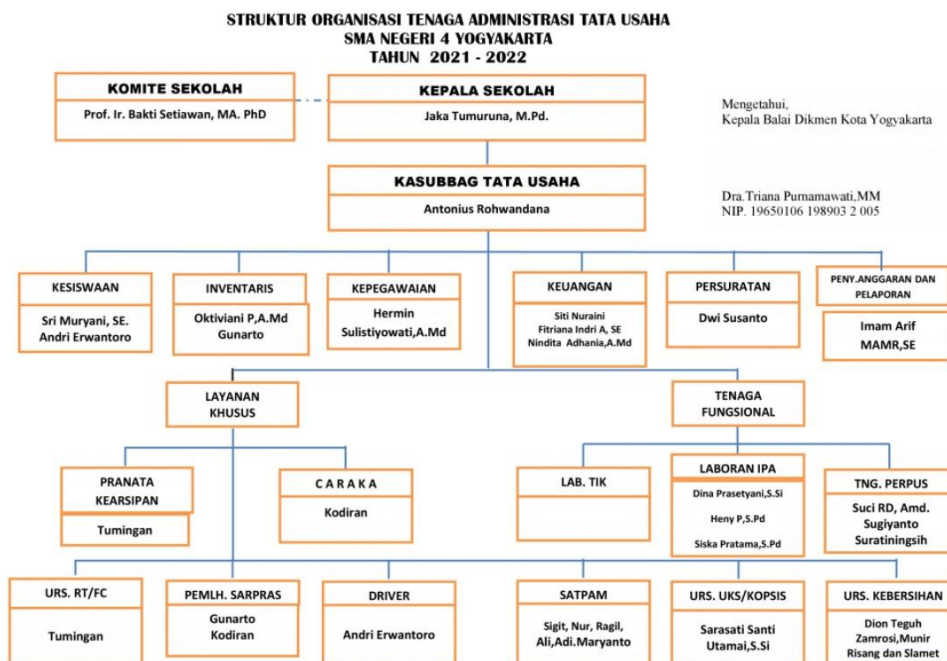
STRUKTUR ORGANISASI TENAGA ADMINISTRASI TATA USAHA
SMA NEGERI 4 YOGYAKARTA
TAHUN 2021 - 2022

KOMITE SEKOLAH
Prof. Ir. Bakti Setiawan, MA. PhD

KEPALA SEKOLAH
Jaka Tumuruna, M.Pd.

Mengetahui,
Kepala Balai Dikmen Kota Yogyakarta

Dra.Triana Purnamawati,MM
NIP. 19650106 198903 2 005

KASUBBAG TATA USAHA
Antonius Rohwandana

KESISWAAN
Sri Muryani, SE.
Andri Erwantoro

INVENTARIS
Oktiviani P,A.Md
Gunarto

KEPEGAWAIAN
Hermin Sulistiyowati,A.Md

KEUANGAN
Siti Nuraini
Fitriana Indri A, SE
Nindita Adhania,A.Md

PERSURATAN
Dwi Susanto

PENY.ANGGARAN DAN PELAPORAN
Imam Arif MAMR,SE

LAYANAN KHUSUS

TENAGA FUNGSIONAL

PRANATA KEARSIPAN
Tumingan

C A R A K A
Kodiran

LAB. TIK

LABORAN IPA
Dina Prasetyani,S.Si
Heny P,S.Pd
Siska Pratama,S.Pd

TNG. PERPUS
Suci RD, Amd.
Sugiyanto
Suratiningsih

URS. RT/FC
Tumingan

PEMLH. SARPRAS
Gunarto
Kodiran

DRIVER
Andri Erwantoro

SATPAM
Sigit, Nur, Ragil, Ali,Adi.Maryanto

URS. UKS/KOPSIS
Sarasati Santi Utamai, S.Si

URS. KEBERSIHAN
Dion Teguh Zamrosi,Munir Risang dan Slamet